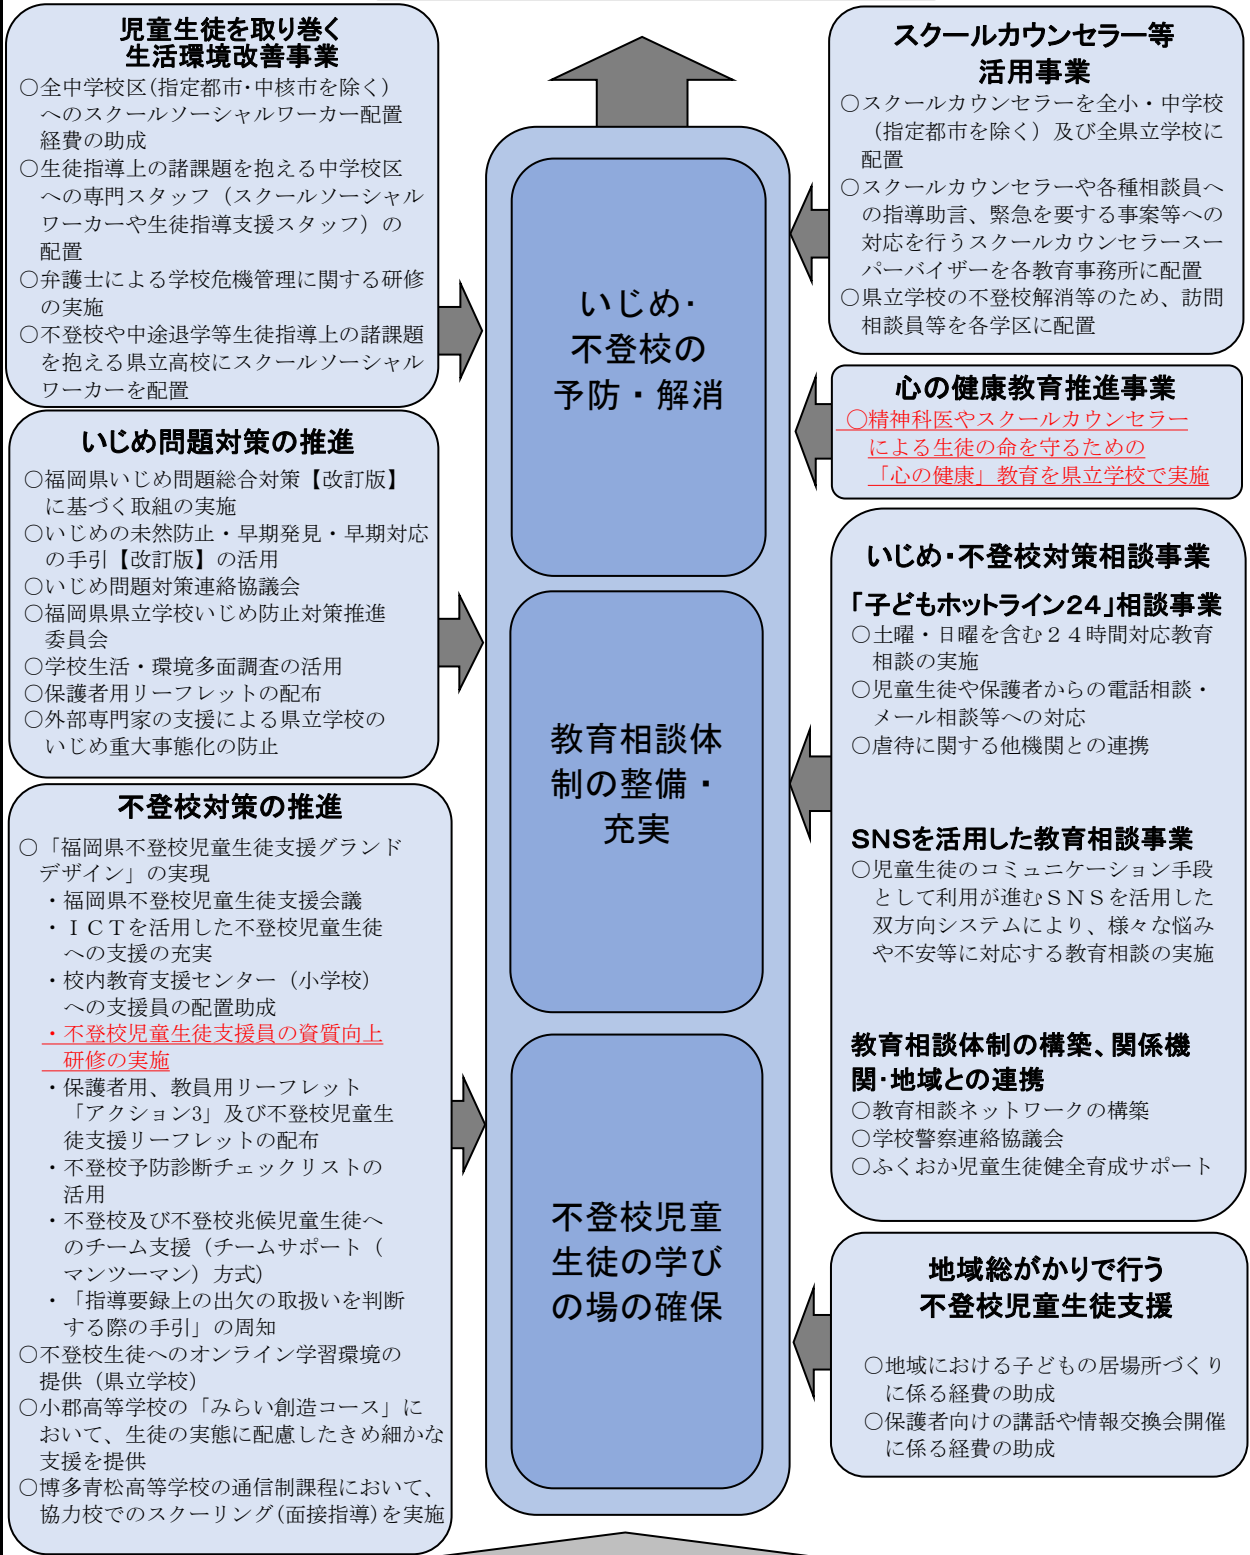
児童生徒を取り巻く
生活環境改善事業

○全中学校区（指定都市･中核市を除く）へのスクールソーシャルワーカー配置経費の助成
○生徒指導上の諸課題を抱える中学校区への専門スタッフ（スクールソーシャルワーカーや生徒指導支援スタッフ）の配置
○弁護士による学校危機管理に関する研修の実施
○不登校や中途退学等生徒指導上の諸課題を抱える県立高校にスクールソーシャルワーカーを配置

いじめ問題対策の推進

○福岡県いじめ問題総合対策【改訂版】に基づく取組の実施
○いじめの未然防止・早期発見・早期対応の手引【改訂版】の活用
○いじめ問題対策連絡協議会
○福岡県県立学校いじめ防止対策推進委員会
○学校生活・環境多面調査の活用
○保護者用リーフレットの配布
○外部専門家の支援による県立学校のいじめ重大事態化の防止

不登校対策の推進

○「福岡県不登校児童生徒支援グランドデザイン」の実現
・福岡県不登校児童生徒支援会議
・ＩＣＴを活用した不登校児童生徒への支援の充実
・校内教育支援センター（小学校）への支援員の配置助成
・不登校児童生徒支援員の資質向上研修の実施
・保護者用、教員用リーフレット「アクション3」及び不登校児童生徒支援リーフレットの配布
・不登校予防診断チェックリストの活用
・不登校及び不登校兆候児童生徒へのチーム支援（チームサポート（マンツーマン）方式）
・「指導要録上の出欠の取扱いを判断する際の手引」の周知
○不登校生徒へのオンライン学習環境の提供（県立学校）
○小郡高等学校の「みらい創造コース」において、生徒の実態に配慮したきめ細かな支援を提供
○博多青松高等学校の通信制課程において、協力校でのスクーリング(面接指導)を実施

いじめ･
不登校の
予防・解消

教育相談体制の整備・
充実

不登校児童生徒の学びの場の確保

スクールカウンセラー等
活用事業

○スクールカウンセラーを全小・中学校（指定都市を除く）及び全県立学校に配置
○スクールカウンセラーや各種相談員への指導助言、緊急を要する事案等への対応を行うスクールカウンセラースーパーバイザーを各教育事務所に配置
○県立学校の不登校解消等のため、訪問相談員等を各学区に配置

心の健康教育推進事業

○精神科医やスクールカウンセラーによる生徒の命を守るための「心の健康」教育を県立学校で実施

いじめ･不登校対策相談事業

「子どもホットライン24」相談事業
○土曜・日曜を含む２４時間対応教育相談の実施
○児童生徒や保護者からの電話相談・メール相談等への対応
○虐待に関する他機関との連携

SNSを活用した教育相談事業
○児童生徒のコミュニケーション手段として利用が進むＳＮＳを活用した双方向システムにより、様々な悩みや不安等に対応する教育相談の実施

教育相談体制の構築、関係機関･地域との連携
○教育相談ネットワークの構築
○学校警察連絡協議会
○ふくおか児童生徒健全育成サポート

地域総がかりで行う
不登校児童生徒支援

○地域における子どもの居場所づくりに係る経費の助成
○保護者向けの講話や情報交換会開催に係る経費の助成